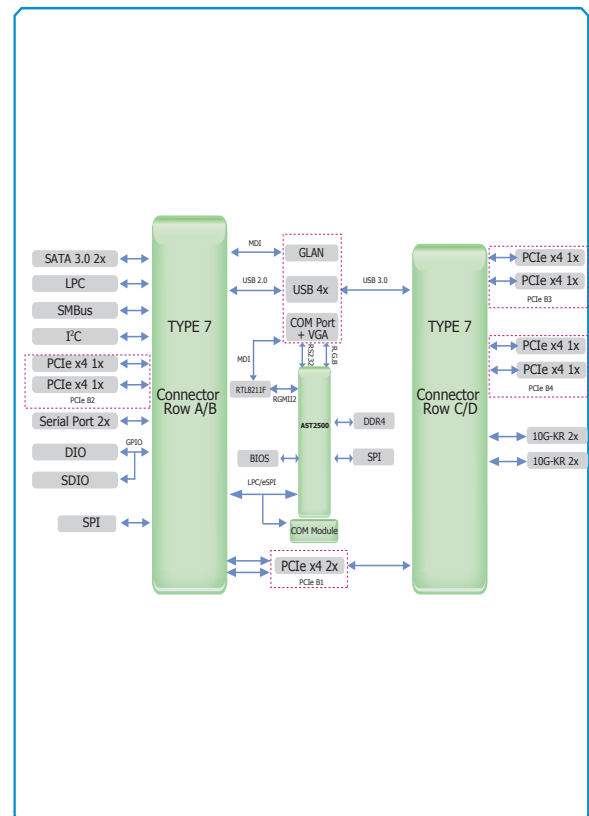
SATA 3.0 2x

LPC

SMBus

I$^2$C

PCIe x4 1x

PCIe x4 1x

PCIe B2

Serial Port 2x

GPIO

DIO

SDIO

SPI

TYPE 7

Connector Row A/B

MDI

USB 2.0

GLAN

USB 4x

COM Port + VGA

MDI

RS232

R.G.B

RTL8211F

RGMII2

AST2500

DDR4

BIOS

SPI

LPC/eSPI

COM Module

PCIe x4 2x

PCIe B1

USB 3.0

TYPE 7

Connector Row C/D

PCIe x4 1x

PCIe x4 1x

PCIe B3

PCIe x4 1x

PCIe x4 1x

PCIe B4

10G-KR 2x

10G-KR 2x